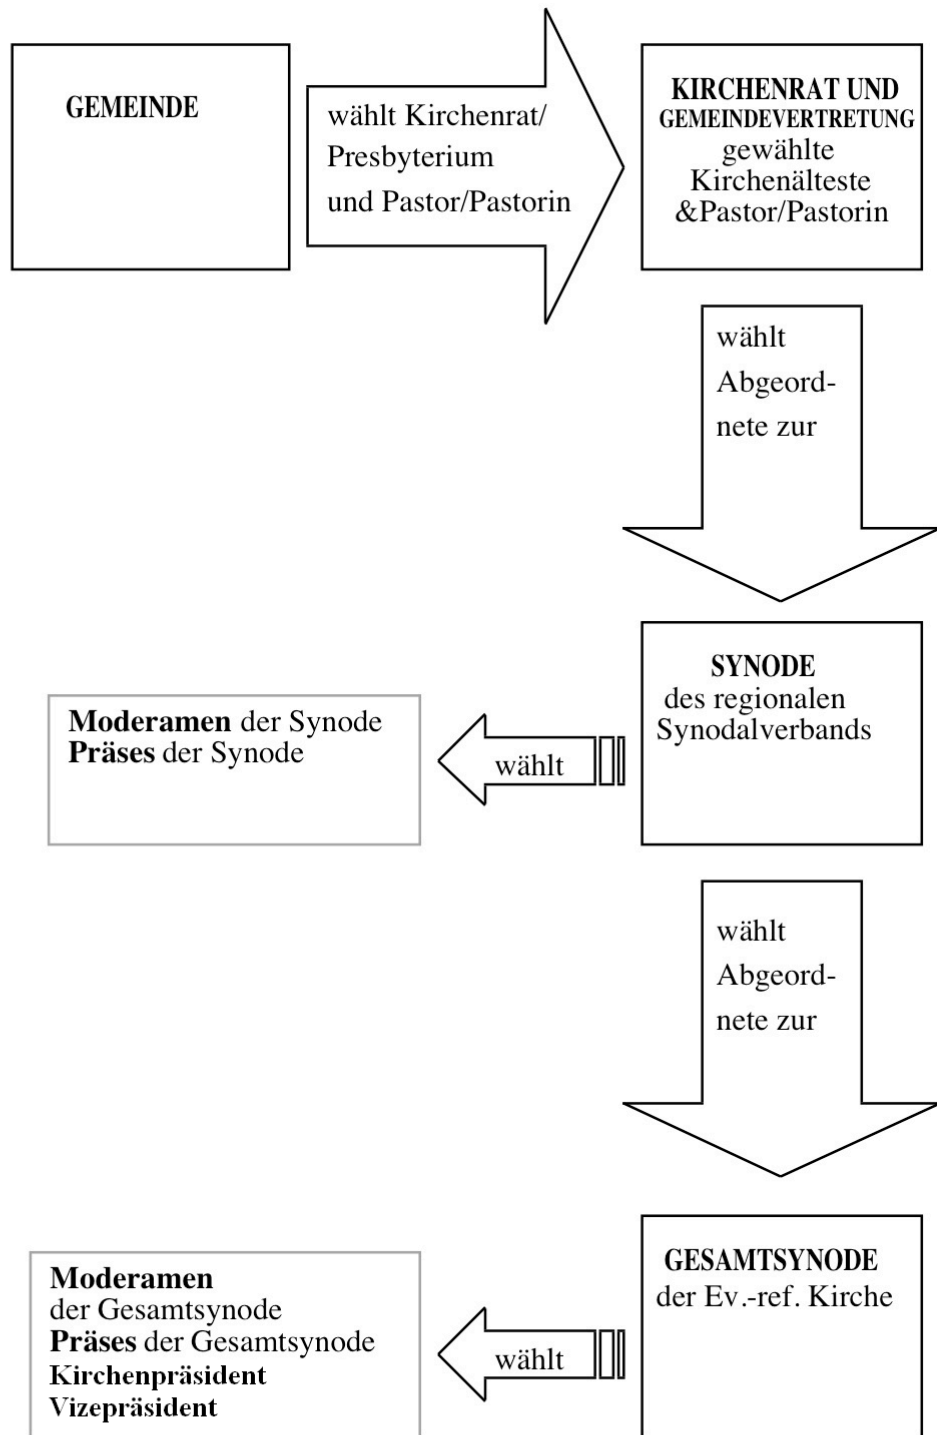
GEMEINDE

wählt Kirchenrat/ Presbyterium und Pastor/Pastorin

KIRCHENRAT UND GEMEINDEVERTRETUNG gewählte Kirchenälteste &Pastor/Pastorin

wählt Abgeordnete zur

SYNODE des regionalen Synodalverbands

wählt

Moderamen der Synode Präses der Synode

wählt Abgeordnete zur

GESAMTSYNODE der Ev.-ref. Kirche

wählt

Moderamen der Gesamtsynode Präses der Gesamtsynode Kirchenpräsident Vizepräsident